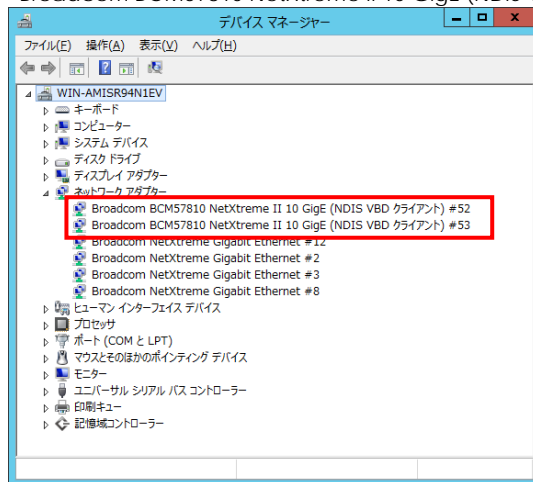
Broadcom BCM57810 NetXtreme II 10 GigE (NDIS V

デバイス マネージャー

ファイル(F) 操作(A) 表示(V) ヘルプ(H)

WIN-AMISR94N1EV
キーボード
コンピューター
システム デバイス
ディスク ドライブ
ディスプレイ アダプター
ネットワーク アダプター
Broadcom BCM57810 NetXtreme II 10 GigE (NDIS VBD クライアント) #52
Broadcom BCM57810 NetXtreme II 10 GigE (NDIS VBD クライアント) #53
Broadcom NetXtreme Gigabit Ethernet #12
Broadcom NetXtreme Gigabit Ethernet #2
Broadcom NetXtreme Gigabit Ethernet #3
Broadcom NetXtreme Gigabit Ethernet #8
ヒューマン インターフェイス デバイス
プロセッサ
ポート (COM と LPT)
マウスとそのほかのポインティング デバイス
モニター
ユニバーサル シリアル バス コントローラー
印刷キュー
記憶域コントローラー